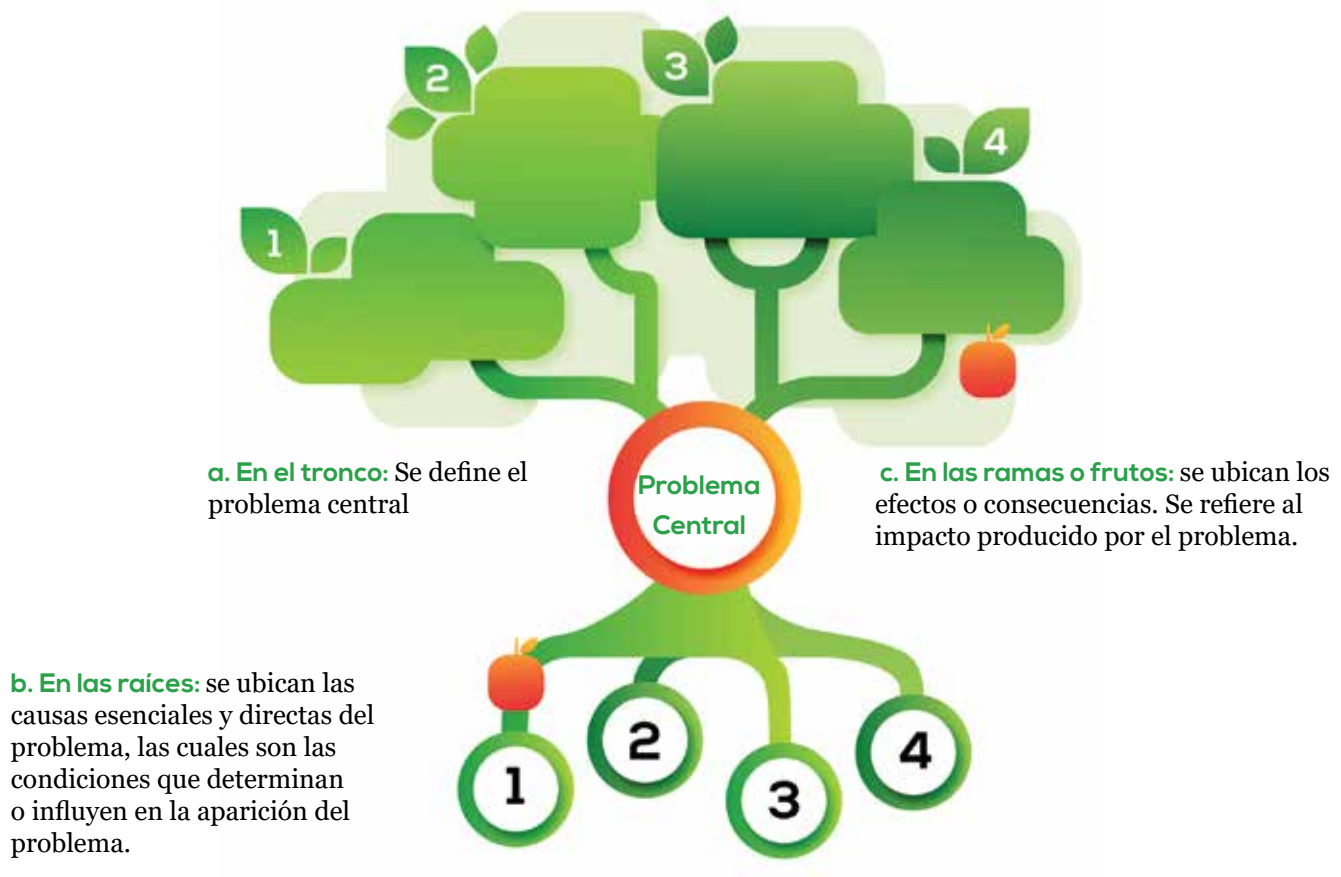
2

3

4

1

a. En el tronco: Se define el problema central

Problema Central

c. En las ramas o frutos: se ubican los efectos o consecuencias. Se refiere al impacto producido por el problema.

b. En las raíces: se ubican las causas esenciales y directas del problema, las cuales son las condiciones que determinan o influyen en la aparición del problema.

1

2

3

4